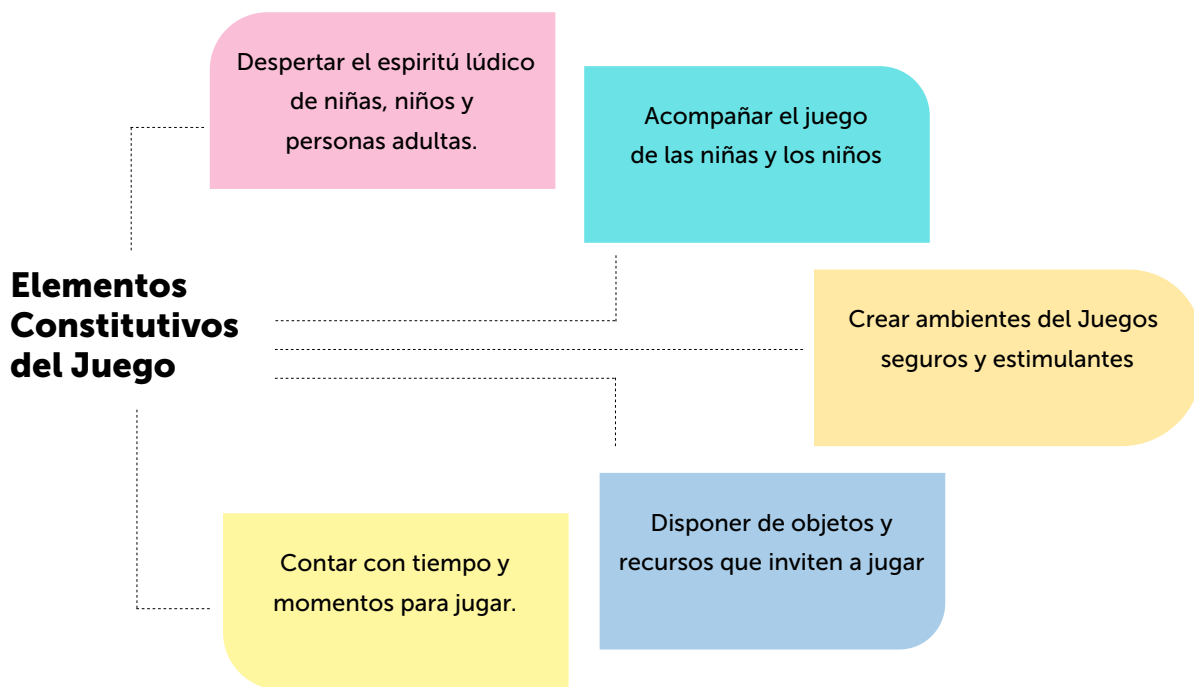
Elementos Constitutivos del Juego

Despertar el espiritú lúdico de niñas, niños y personas adultas.

Acompañar el juego de las niñas y los niños

Crear ambientes del Juegos seguros y estimulantes

Disponer de objetos y recursos que inviten a jugar

Contar con tiempo y momentos para jugar.